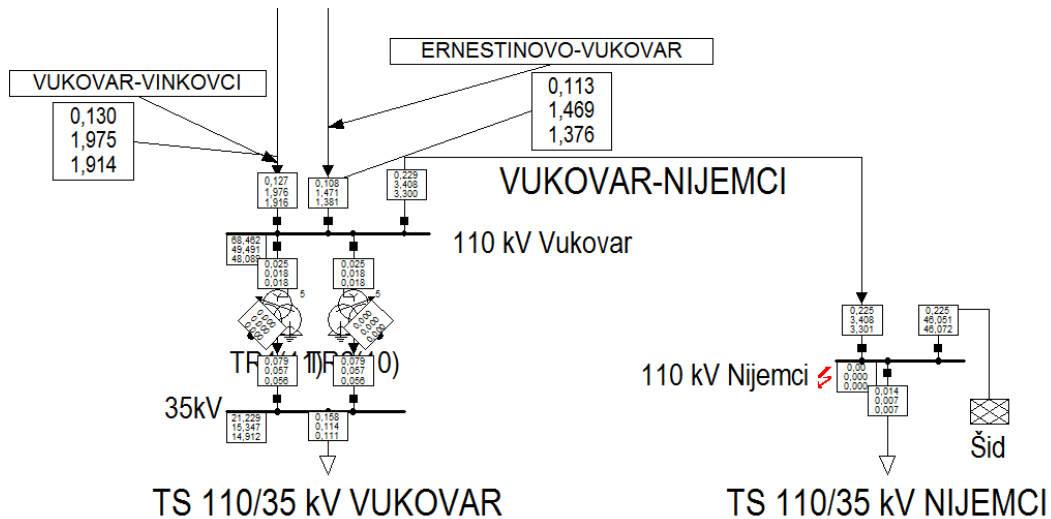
ERNESTINOVO-VUKOVAR

VUKOVAR-VINKOVCI

0,130
1,975
1,914

0,113
1,469
1,376

0,127
1,976
1,916

0,108
1,471
1,381

0,229
3,408
3,300

VUKOVAR-NIJEMCI

68,462
49,491
48,089

110 kV Vukovar

0,025
0,018
0,018

0,025
0,018
0,018

5

5

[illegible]

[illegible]

TR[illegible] TR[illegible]

0,079
0,057
0,056

0,079
0,057
0,056

35kV

21,229
15,347
14,912

0,158
0,114
0,111

0,225
3,408
3,301

0,225
46,051
46,072

110 kV Nijemci

0,00
0,000
0,000

0,014
0,007
0,007

Šid

TS 110/35 kV VUKOVAR

TS 110/35 kV NIJEMCI